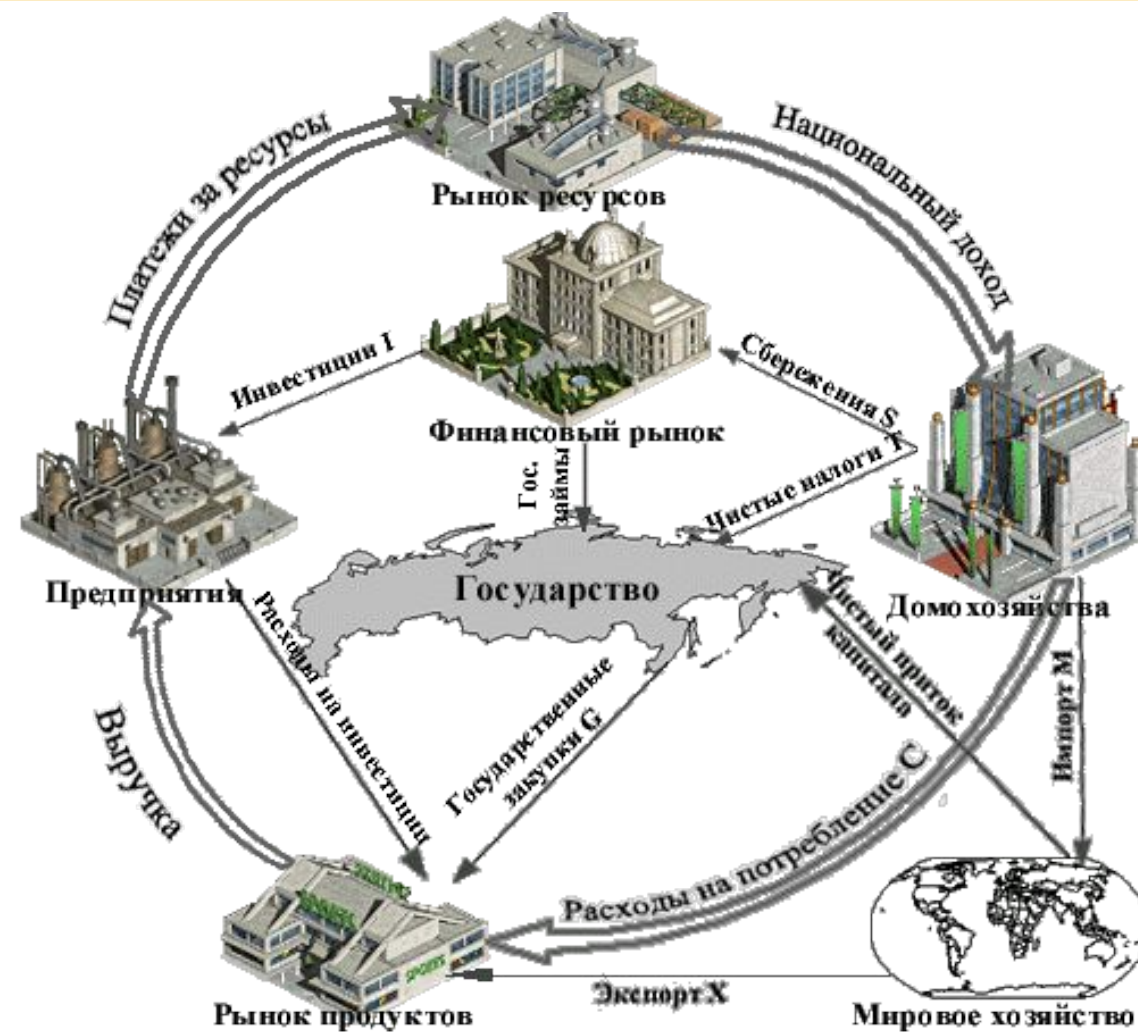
Рынок ресурсов

Платежи за ресурсы

Национальный доход

Инвестиции I

Сбережения S

Финансовый рынок

Гос. займы

Чистые налоги T

Государство

Предприятия

Домохозяйства

Расходы на инвестиции

Чистый приток капитала

Выручка

Государственные закупки G

Импорт M

Расходы на потребление C

Рынок продуктов

Экспорт X

Мировое хозяйство